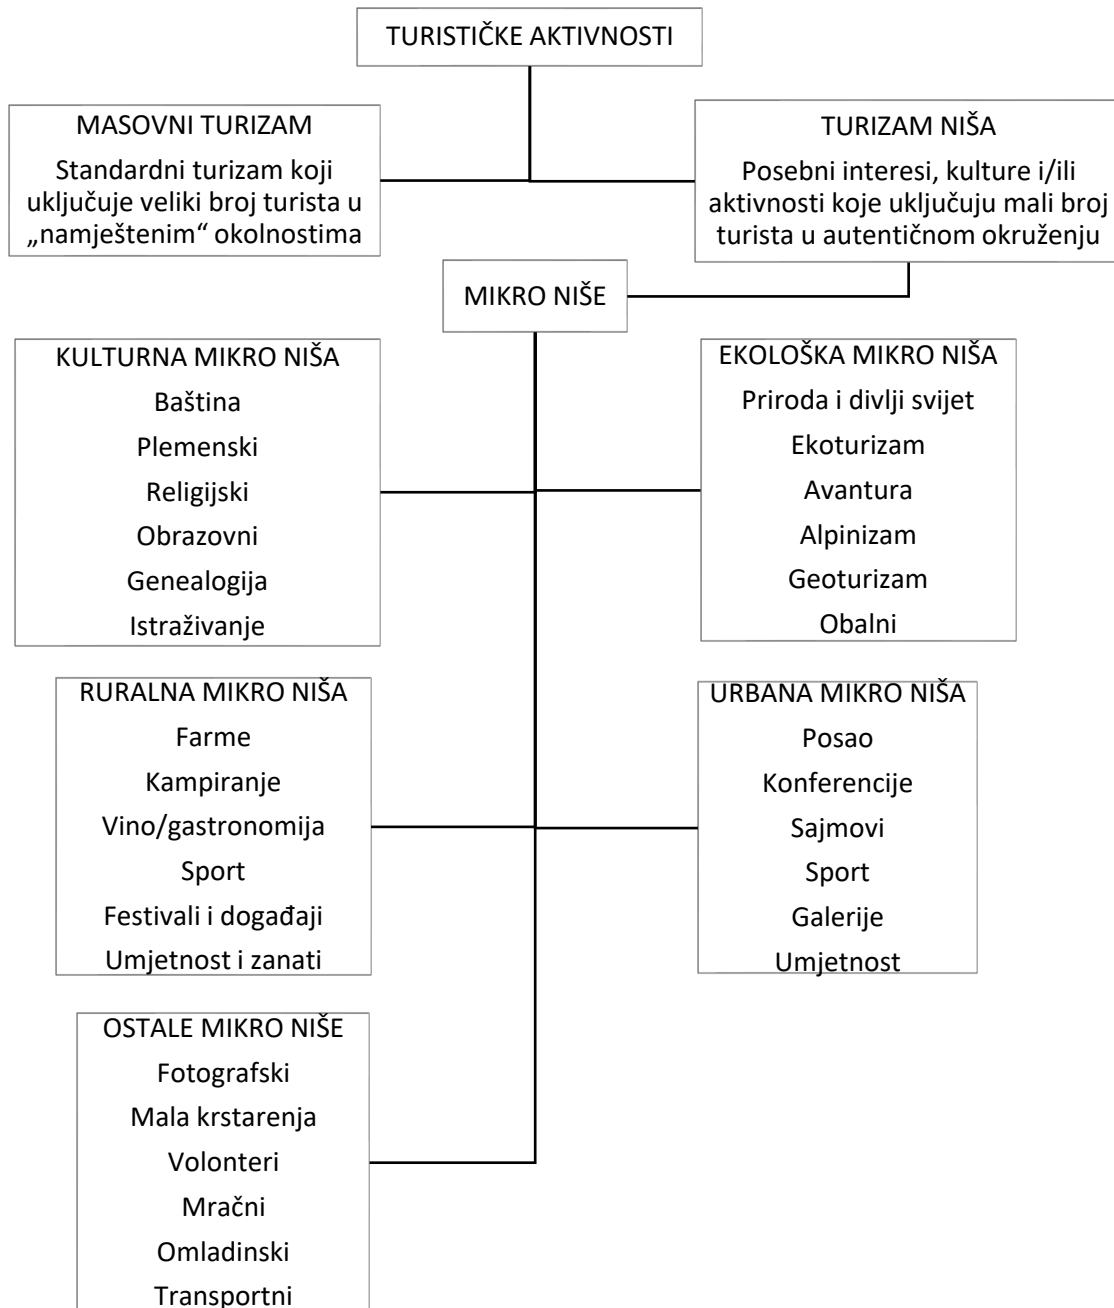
TURISTIČKE AKTIVNOSTI

MASOVNI TURIZAM
Standardni turizam koji uključuje veliki broj turista u „namještenim“ okolnostima

TURIZAM NIŠA
Posebni interesi, kulture i/ili aktivnosti koje uključuju mali broj turista u autentičnom okruženju

MIKRO NIŠE

KULTURNA MIKRO NIŠA
Baština
Plemenski
Religijski
Obrazovni
Genealogija
Istraživanje

EKOLOŠKA MIKRO NIŠA
Priroda i divlji svijet
Ekoturizam
Avantura
Alpinizam
Geoturizam
Obalni

RURALNA MIKRO NIŠA
Farme
Kampiranje
Vino/gastronomija
Sport
Festivali i događaji
Umjetnost i zanati

URBANA MIKRO NIŠA
Posao
Konferencije
Sajmovi
Sport
Galerije
Umjetnost

OSTALE MIKRO NIŠE
Fotografski
Mala krstarenja
Volonteri
Mračni
Omladinski
Transportni